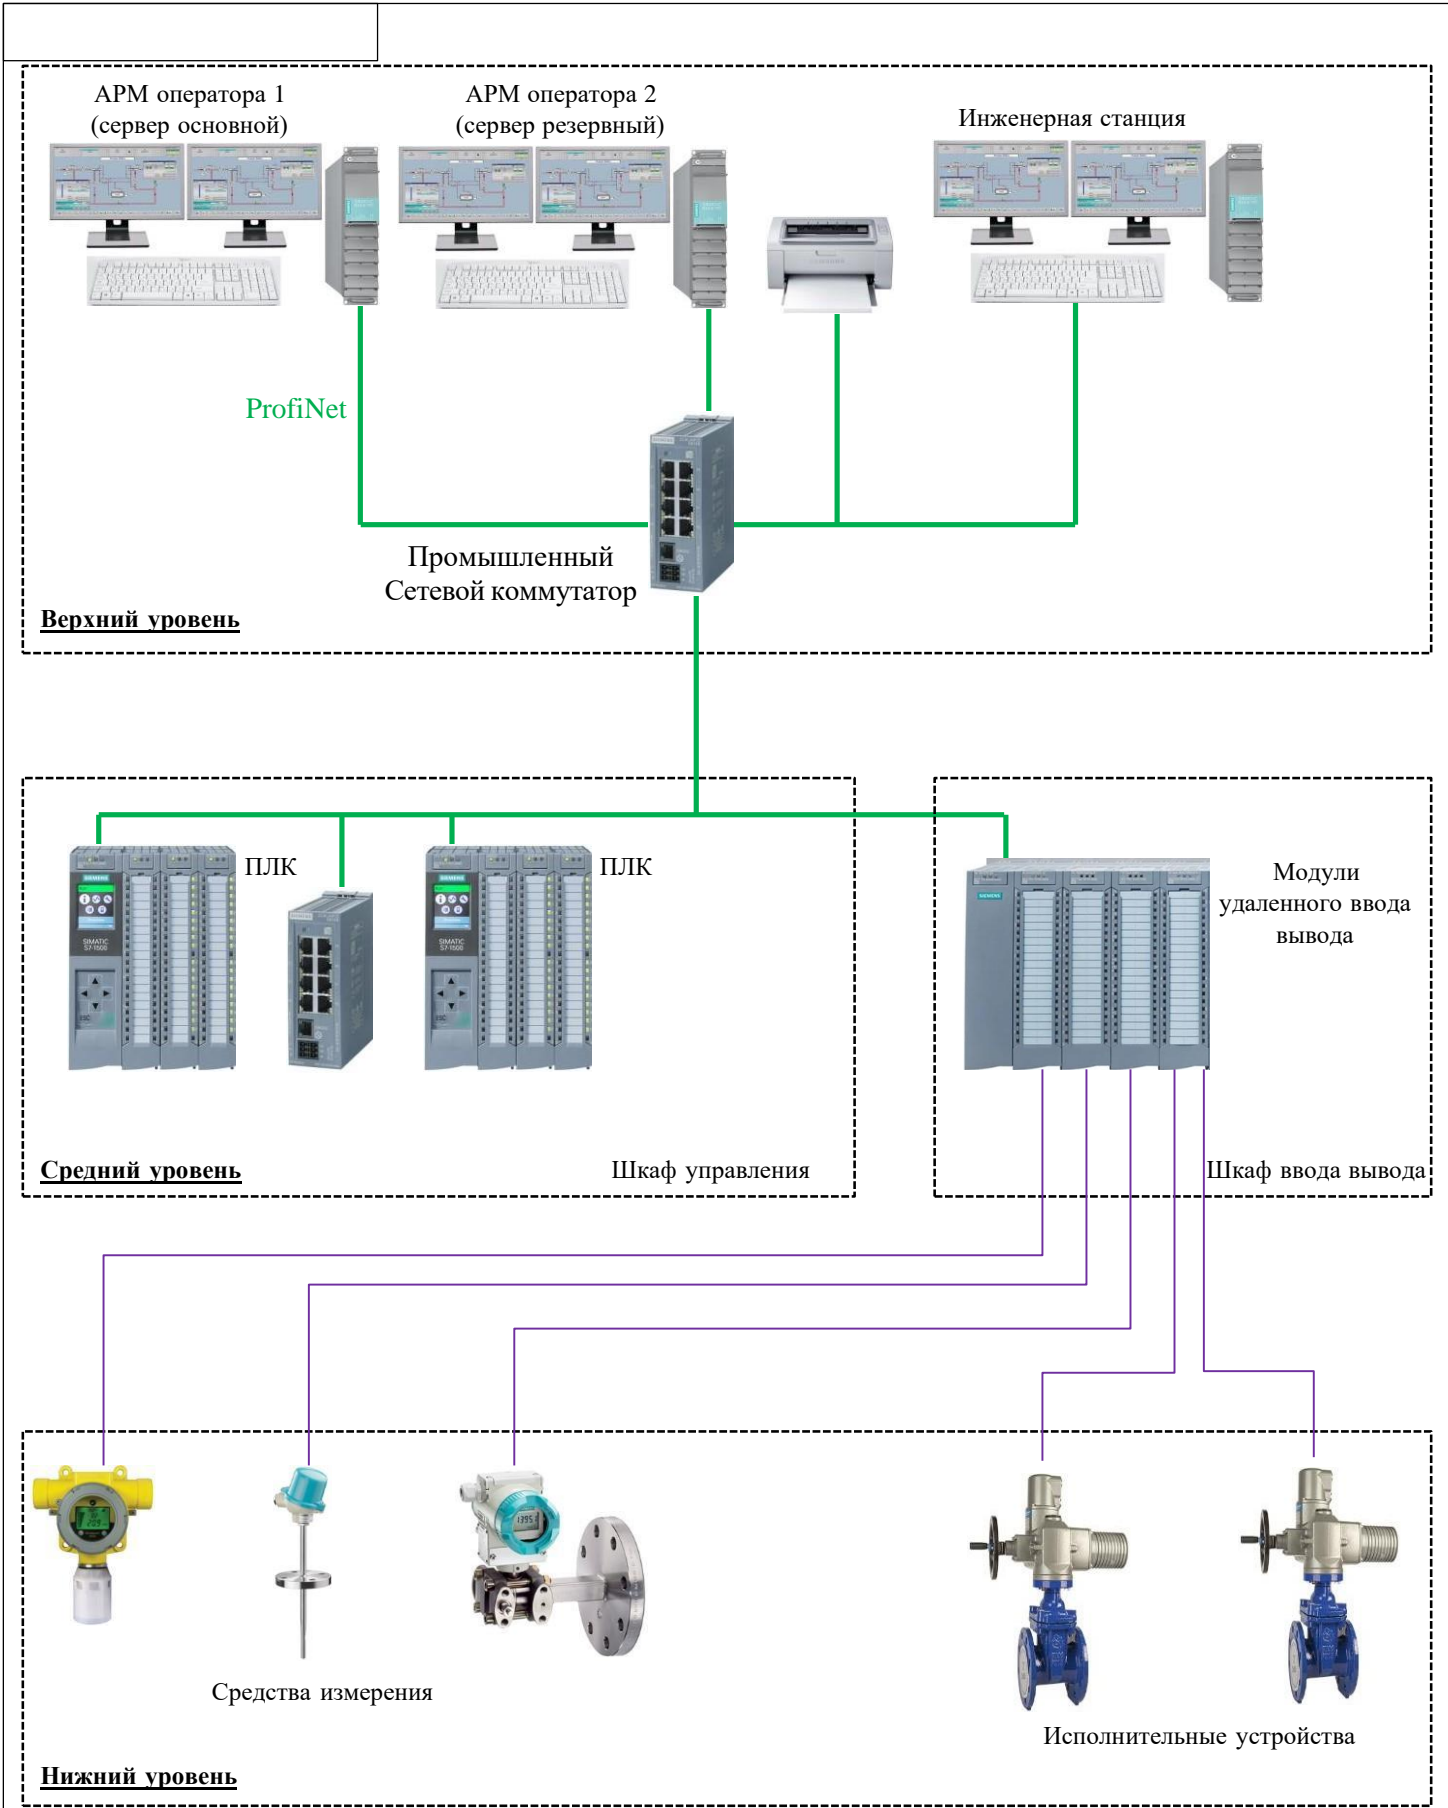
АРМ оператора 1 (сервер основной)

АРМ оператора 2 (сервер резервный)

Инженерная станция

ProfiNet

Промышленный Сетевой коммутатор

Верхний уровень

ПЛК

ПЛК

Модули удаленного ввода вывода

Средний уровень

Шкаф управления

Шкаф ввода вывода

Средства измерения

Исполнительные устройства

Нижний уровень